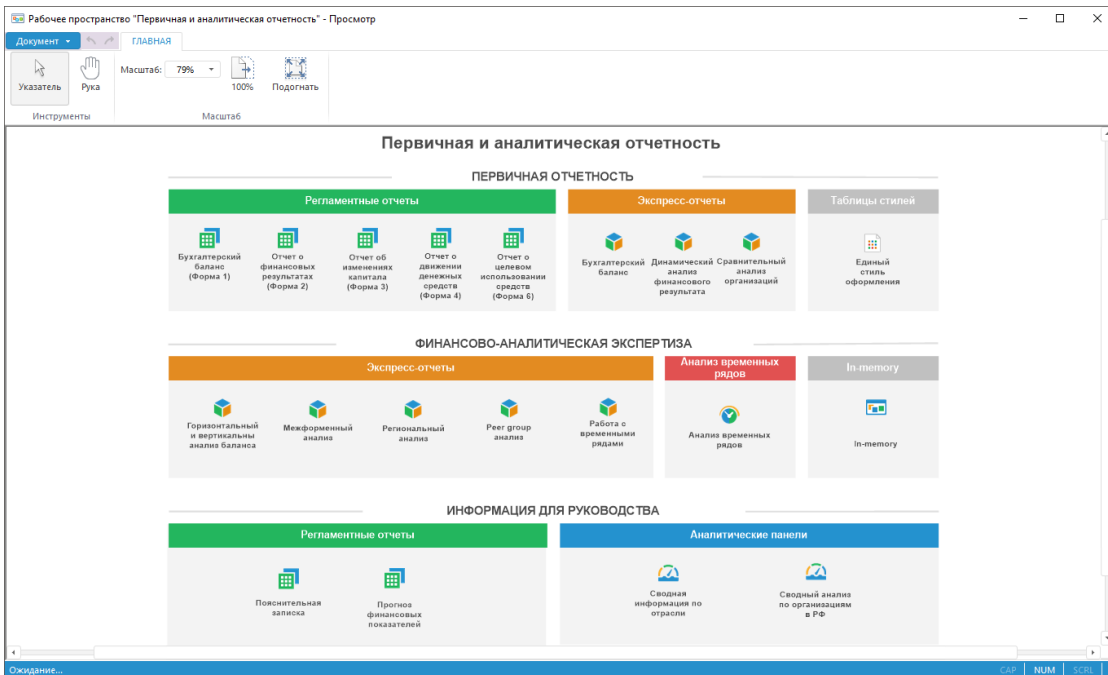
Рабочее пространство "Первичная и аналитическая отчетность" - Просмотр

Документ

ГЛАВНАЯ

Указатель

Рука

Масштаб: 79%

100%

Подогнать

Инструменты

Масштаб

Первичная и аналитическая отчетность

ПЕРВИЧНАЯ ОТЧЕТНОСТЬ

Регламентные отчеты

Бухгалтерский баланс (Форма 1)

Отчет о финансовых результатах (Форма 2)

Отчет об изменениях капитала (Форма 3)

Отчет о движении денежных средств (Форма 4)

Отчет о целевом использовании средств (Форма 6)

Экспресс-отчеты

Бухгалтерский баланс

Динамический анализ финанового результата

Сравнительный анализ организаций

Таблицы стилей

Единый стиль оформления

ФИНАНСОВО-АНАЛИТИЧЕСКАЯ ЭКСПЕРТИЗА

Экспресс-отчеты

Горизонтальный и вертикальны анализ баланса

Межформенный анализ

Региональный анализ

Peer group анализ

Работа с временными рядами

Анализ временных рядов

Анализ временных рядов

In-memory

In-memory

ИНФОРМАЦИЯ ДЛЯ РУКОВОДСТВА

Регламентные отчеты

Пояснительная записка

Прогноз финансовых показателей

Аналитические панели

Сводная информация по отрасли

Сводный анализ по организациям в РФ

Ожидание...

CAP

NUM

SCRL